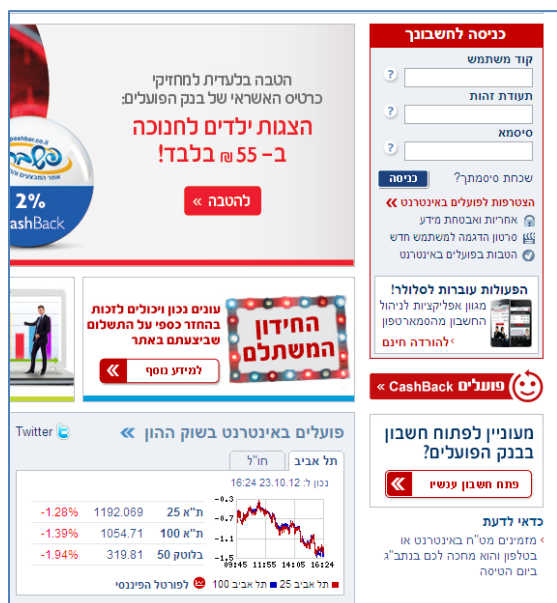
כניסה לחשבונך
קוד משתמש
?
תעודת זהות
?
סיסמא
?
שכחת סיסמתך?
כניסה
הצטרפות לפועלים באינטרנט
אחריות ואבטחת מידע
סרטון הדגמה למשתמש חדש
הטבות בפועלים באינטרנט

הפעולות עוברות לסלולר!
מגוון אפליקציות לניהול החשבון מהסמארטפון
להורדה חינם

הטבה בלעדית למחזיקי כרטיס האשראי של בנק הפועלים:
הצגות ילדים לחנוכה
ב- 55 ₪ בלבד!
להטבה »
pashbar.co.il
פשבר
2%
ashBack

החידון המשתלם
עונים נכון ויכולים לזכות בהחזר כספי על התשלום שביצעתם באתר
למידע נוסף

פועלים CashBack

מעוניין לפתוח חשבון בבנק הפועלים?
פתח חשבון עכשיו

כדאי לדעת
מזמינים מט"ח באינטרנט או בטלפון והוא מחכה לכם בנתב"ג ביום הטיסה

פועלים באינטרנט בשוק ההון
Twitter
תל אביב
חו"ל
נכון ל: 23.10.12 16:24

| ת"א 25 | 1192.069 | -1.28% |
|---|---|---|
| ת"א 100 | 1054.71 | -1.39% |
| בלוטק 50 | 319.81 | -1.94% |

-0.3
-0.7
-1.1
-1.5
09:45 11:55 14:05 16:24
תל אביב 25 תל אביב 100
לפורטל הפיננסי